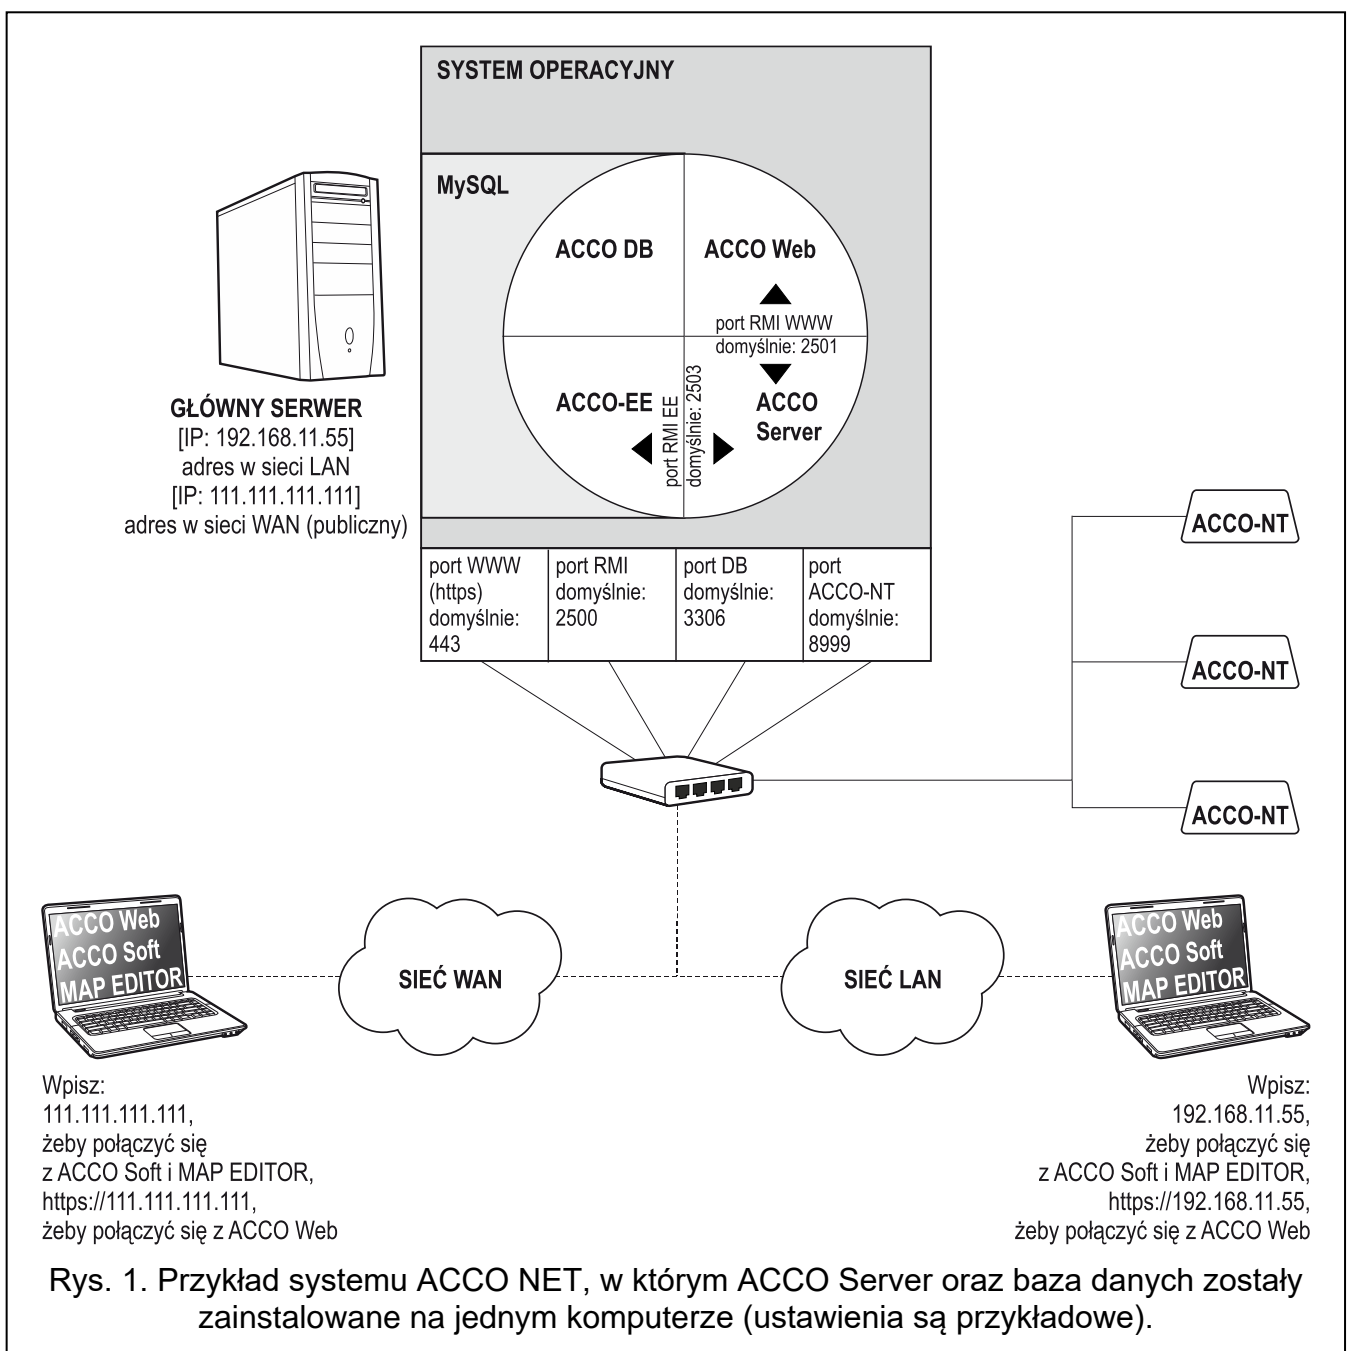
SYSTEM OPERACYJNY

MySQL

ACCO DB

ACCO Web

port RMI WWW
domyślnie: 2501

ACCO-EE

port RMI EE
domyślnie: 2503

ACCO
Server

GŁÓWNY SERWER
[IP: 192.168.11.55]
adres w sieci LAN
[IP: 111.111.111.111]
adres w sieci WAN (publiczny)

| port WWW (https) domyślnie: 443 | port RMI domyślnie: 2500 | port DB domyślnie: 3306 | port ACCO-NT domyślnie: 8999 |
|---|---|---|---|

ACCO-NT

ACCO-NT

ACCO-NT

ACCO Web
ACCO Soft
MAP EDITOR

SIEĆ WAN

SIEĆ LAN

ACCO Web
ACCO Soft
MAP EDITOR

Wpisz:
111.111.111.111,
żeby połączyć się
z ACCO Soft i MAP EDITOR,
https://111.111.111.111,
żeby połączyć się z ACCO Web

Wpisz:
192.168.11.55,
żeby połączyć się
z ACCO Soft i MAP EDITOR,
https://192.168.11.55,
żeby połączyć się z ACCO Web

Rys. 1. Przykład systemu ACCO NET, w którym ACCO Server oraz baza danych zostały zainstalowane na jednym komputerze (ustawienia są przykładowe).